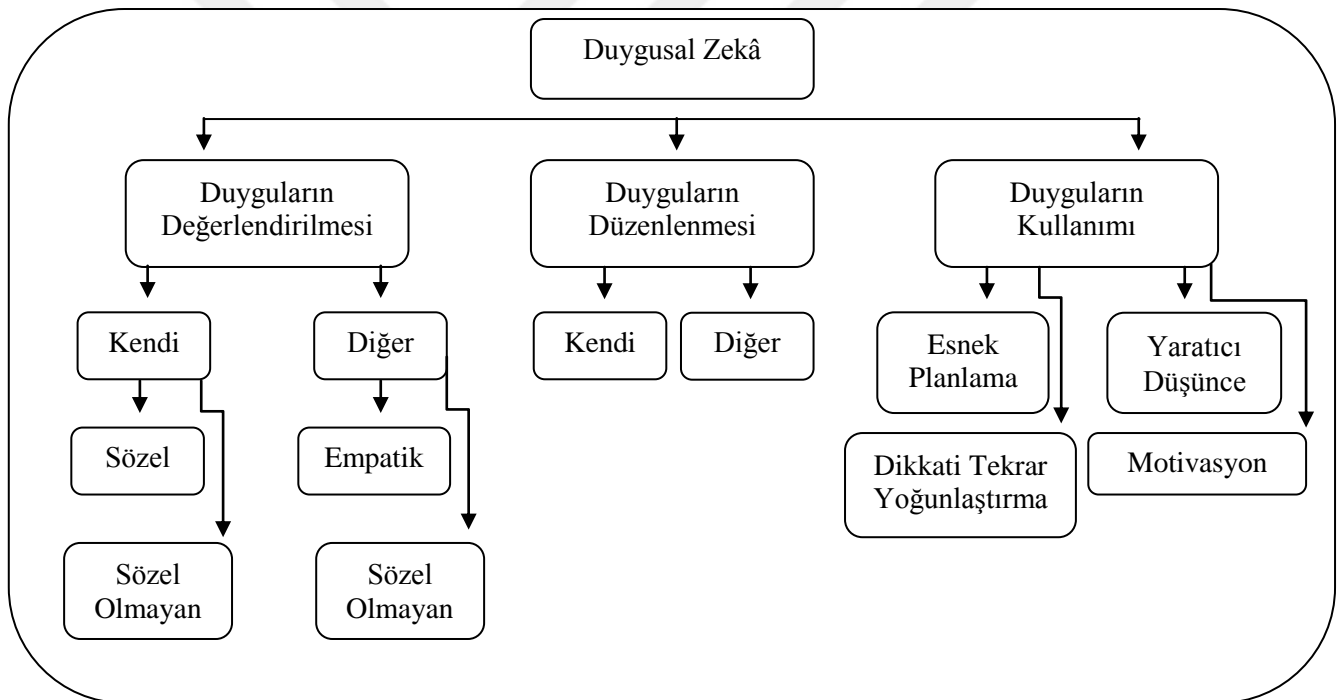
Duygusal Zekâ

Duyguların Değerlendirilmesi

Duyguların Düzenlenmesi

Duyguların Kullanımı

Kendi

Diğer

Kendi

Diğer

Esnek Planlama

Yaratıcı Düşünce

Sözel

Empatik

Dikkati Tekrar Yoğunlaştırma

Motivasyon

Sözel Olmayan

Sözel Olmayan